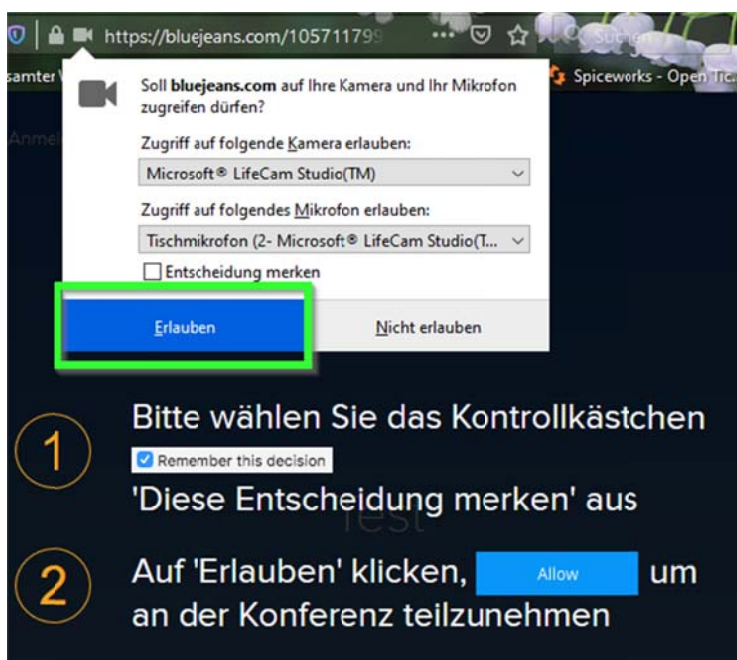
https://bluejeans.com/105711799

Suchen

samter

Spiceworks - Open Tic

Soll **bluejeans.com** auf Ihre Kamera und Ihr Mikrofon zugreifen dürfen?

Zugriff auf folgende Kamera erlauben:

Microsoft® LifeCam Studio(TM)

Zugriff auf folgendes Mikrofon erlauben:

Tischmikrofon (2- Microsoft® LifeCam Studio(T...

Entscheidung merken

Erlauben

Nicht erlauben

Anmel

1 Bitte wählen Sie das Kontrollkästchen

Remember this decision

'Diese Entscheidung merken' aus

Test

2 Auf 'Erlauben' klicken, Allow um an der Konferenz teilzunehmen